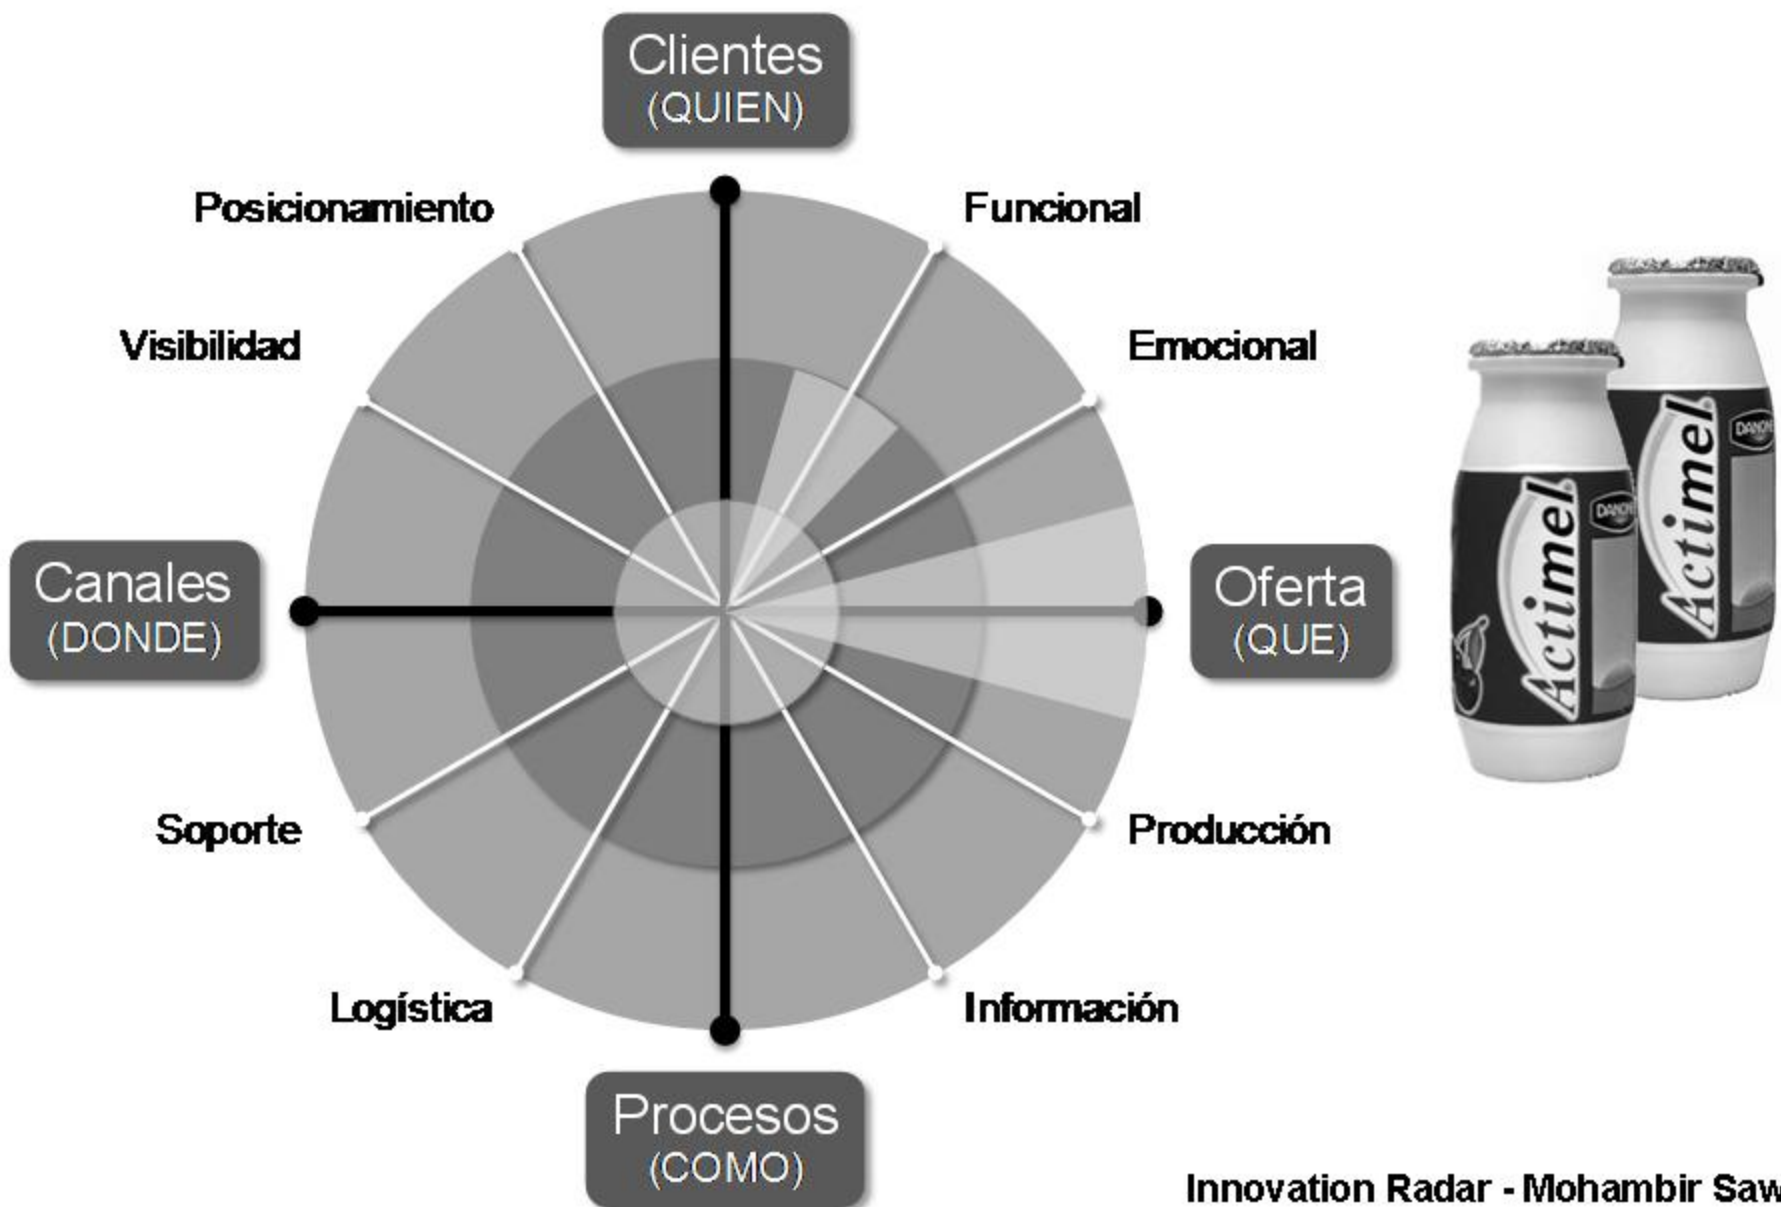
Clientes
(QUIEN)

Posicionamiento

Funcional

Visibilidad

Emocional

Canales
(DONDE)

Oferta
(QUE)

Soporte

Producción

Logística

Información

Procesos
(COMO)

Actimel
DANONE
Actimel
DANONE

Innovation Radar - Mohambir Saw